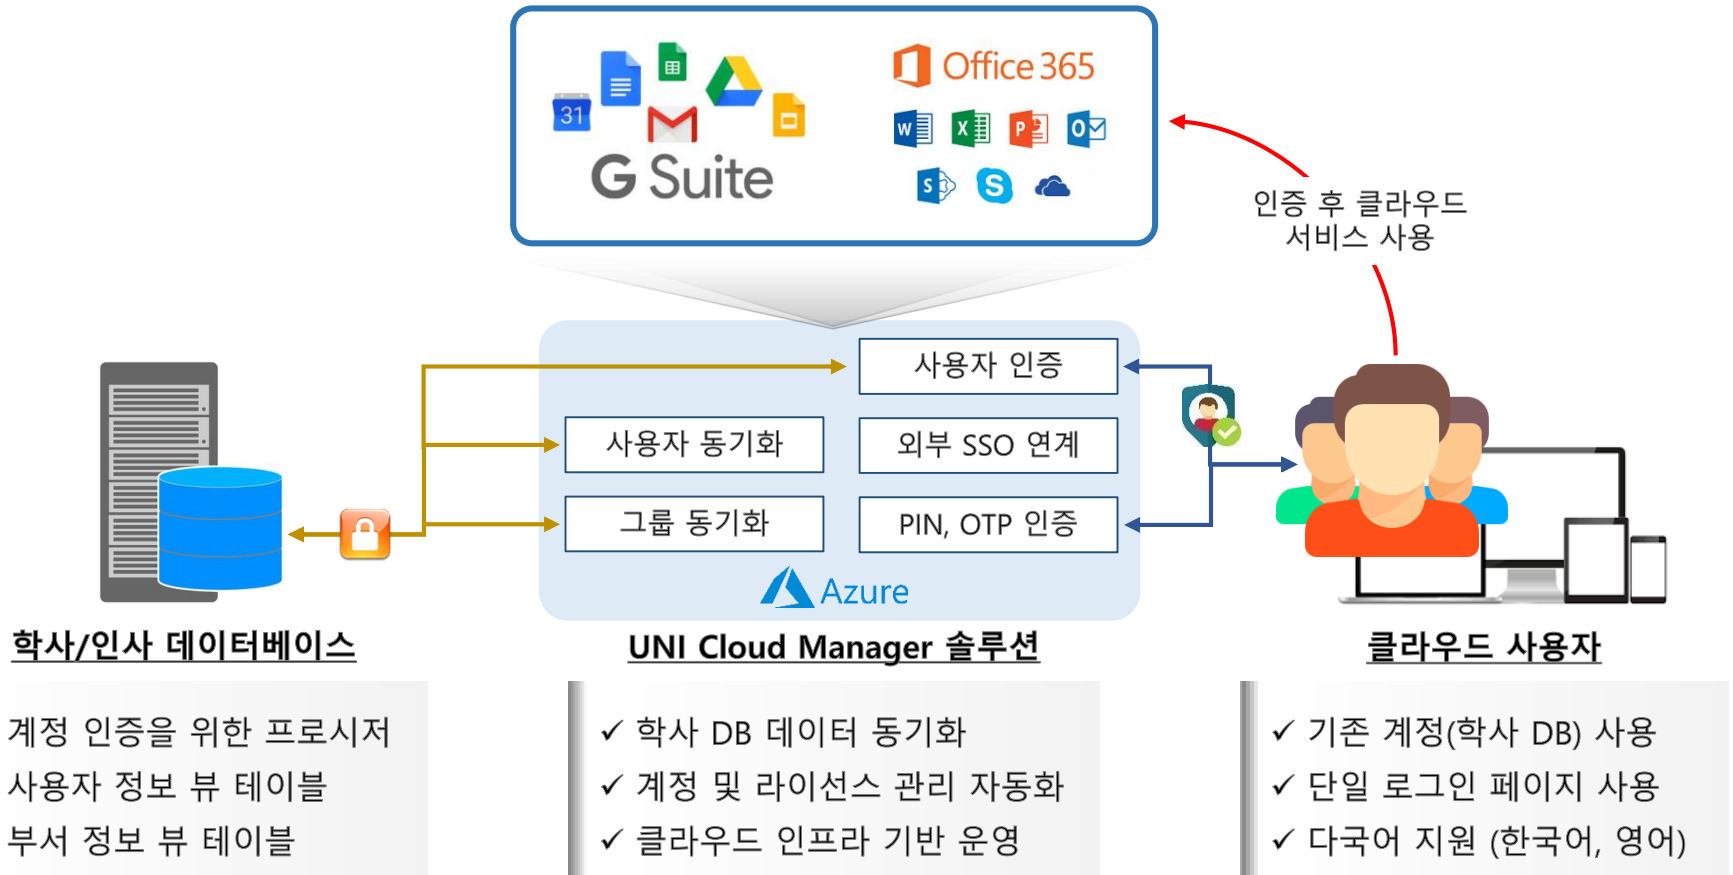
31

G Suite

Office 365

인증 후 클라우드 서비스 사용

사용자 인증

사용자 동기화

외부 SSO 연계

그룹 동기화

PIN, OTP 인증

Azure

학사/인사 데이터베이스

UNI Cloud Manager 솔루션

클라우드 사용자

계정 인증을 위한 프로시저
사용자 정보 뷰 테이블
부서 정보 뷰 테이블

✓ 학사 DB 데이터 동기화
✓ 계정 및 라이선스 관리 자동화
✓ 클라우드 인프라 기반 운영

✓ 기존 계정(학사 DB) 사용
✓ 단일 로그인 페이지 사용
✓ 다국어 지원 (한국어, 영어)